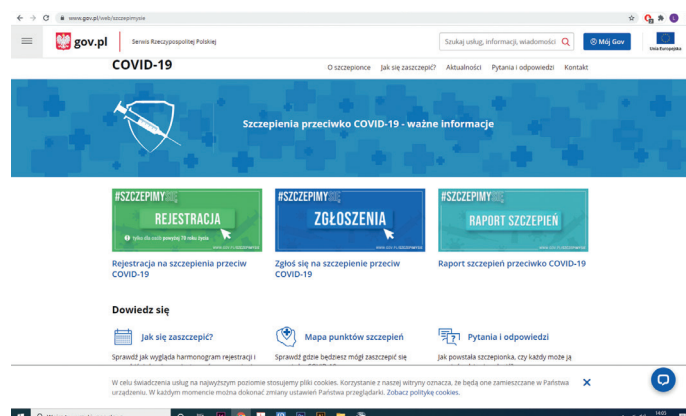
www.gov.pl/web/szczepimysie

gov.pl | Serwis Rzeczypospolitej Polskiej

Szukaj usług, informacji, wiadomości

Mój Gov

Unia Europejska

COVID-19

O szczepionce | Jak się zaszczepić? | Aktualności | Pytania i odpowiedzi | Kontakt

Szczepienia przeciwko COVID-19 - ważne informacje

#SZCZEPIMYSIĘ
REJESTRACJA
Tylko dla osób powyżej 70 roku życia
www.gov.pl/szczepimysie

Rejestracja na szczepienia przeciw COVID-19

#SZCZEPIMYSIĘ
ZGŁOSZENIA
www.gov.pl/szczepimysie

Zgłoś się na szczepienie przeciw COVID-19

#SZCZEPIMYSIĘ
RAPORT SZCZEPIEŃ
www.gov.pl/szczepimysie

Raport szczepień przeciwko COVID-19

Dowiedz się

Jak się zaszczepić?
Sprawdź jak wygląda harmonogram rejestracji i

Mapa punktów szczepień
Sprawdź gdzie będziesz mógł zaszczepić się

Pytania i odpowiedzi
Jak powstała szczepionka, czy każdy może ją

W celu świadczenia usług na najwyższym poziomie stosujemy pliki cookies. Korzystanie z naszej witryny oznacza, że będą one zamieszczane w Państwa urządzeniu. W każdym momencie można dokonać zmiany ustawień Państwa przeglądarki. Zobacz politykę cookies.

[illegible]